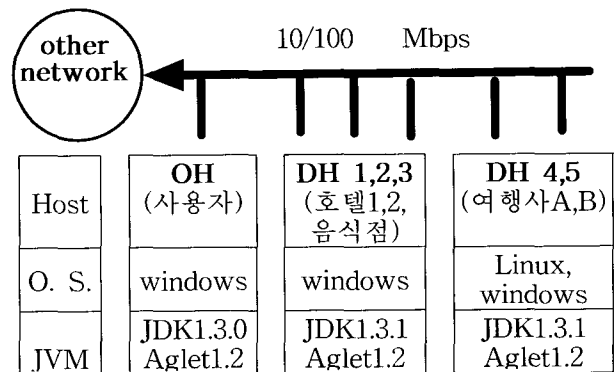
other network

10/100 Mbps

| Host | OH (사용자) | DH 1,2,3 (호텔1,2, 음식점) | DH 4,5 (여행사A,B) |
|---|---|---|---|
| O. S. | windows | windows | Linux, windows |
| JVM | JDK1.3.0 Aglet1.2 | JDK1.3.1 Aglet1.2 | JDK1.3.1 Aglet1.2 |